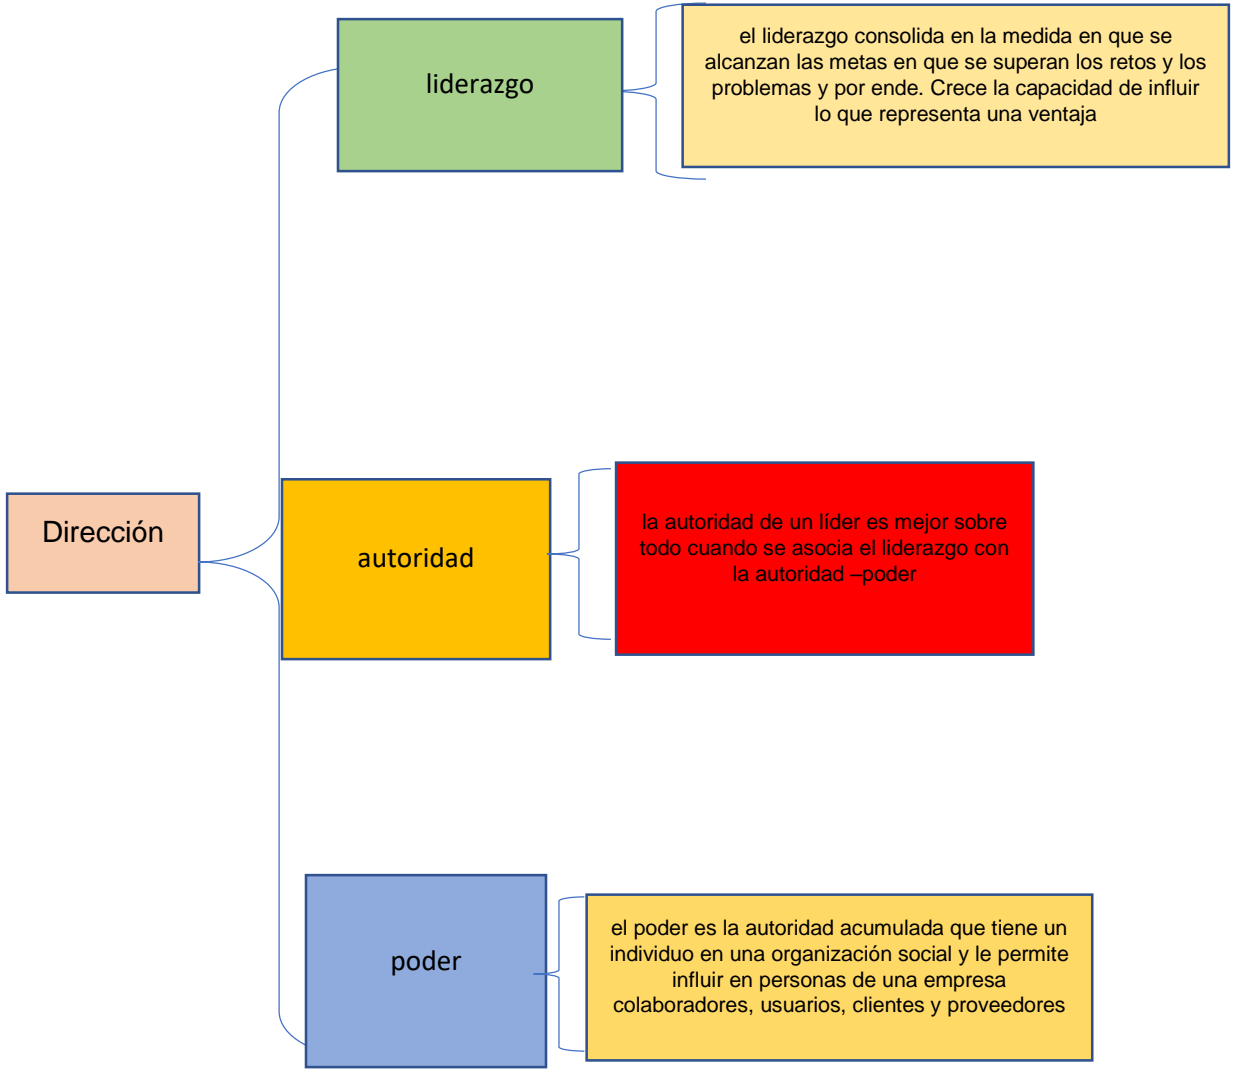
Dirección

liderazgo

el liderazgo consolida en la medida en que se alcanzan las metas en que se superan los retos y los problemas y por ende. Crece la capacidad de influir lo que representa una ventaja

autoridad

la autoridad de un líder es mejor sobre todo cuando se asocia el liderazgo con la autoridad –poder

poder

el poder es la autoridad acumulada que tiene un individuo en una organización social y le permite influir en personas de una empresa colaboradores, usuarios, clientes y proveedores